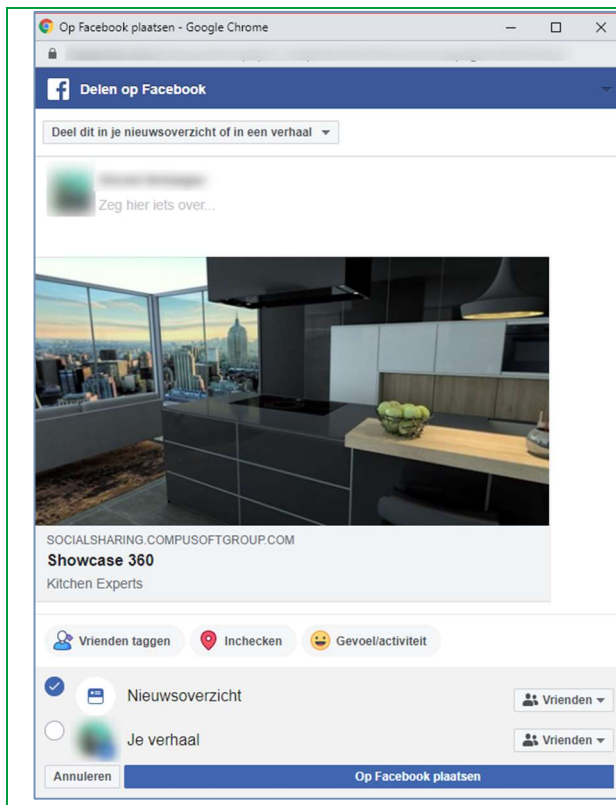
Op Facebook plaatsen - Google Chrome

Delen op Facebook

Deel dit in je nieuwsoverzicht of in een verhaal

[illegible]
Zeg hier iets over...

SOCIALSHARING.COMPUSOFTGROUP.COM
Showcase 360
Kitchen Experts

Vrienden taggen
Inchecken
Gevoel/activiteit

Nieuwsoverzicht
Vrienden
Je verhaal
Vrienden

Annuleren
Op Facebook plaatsen